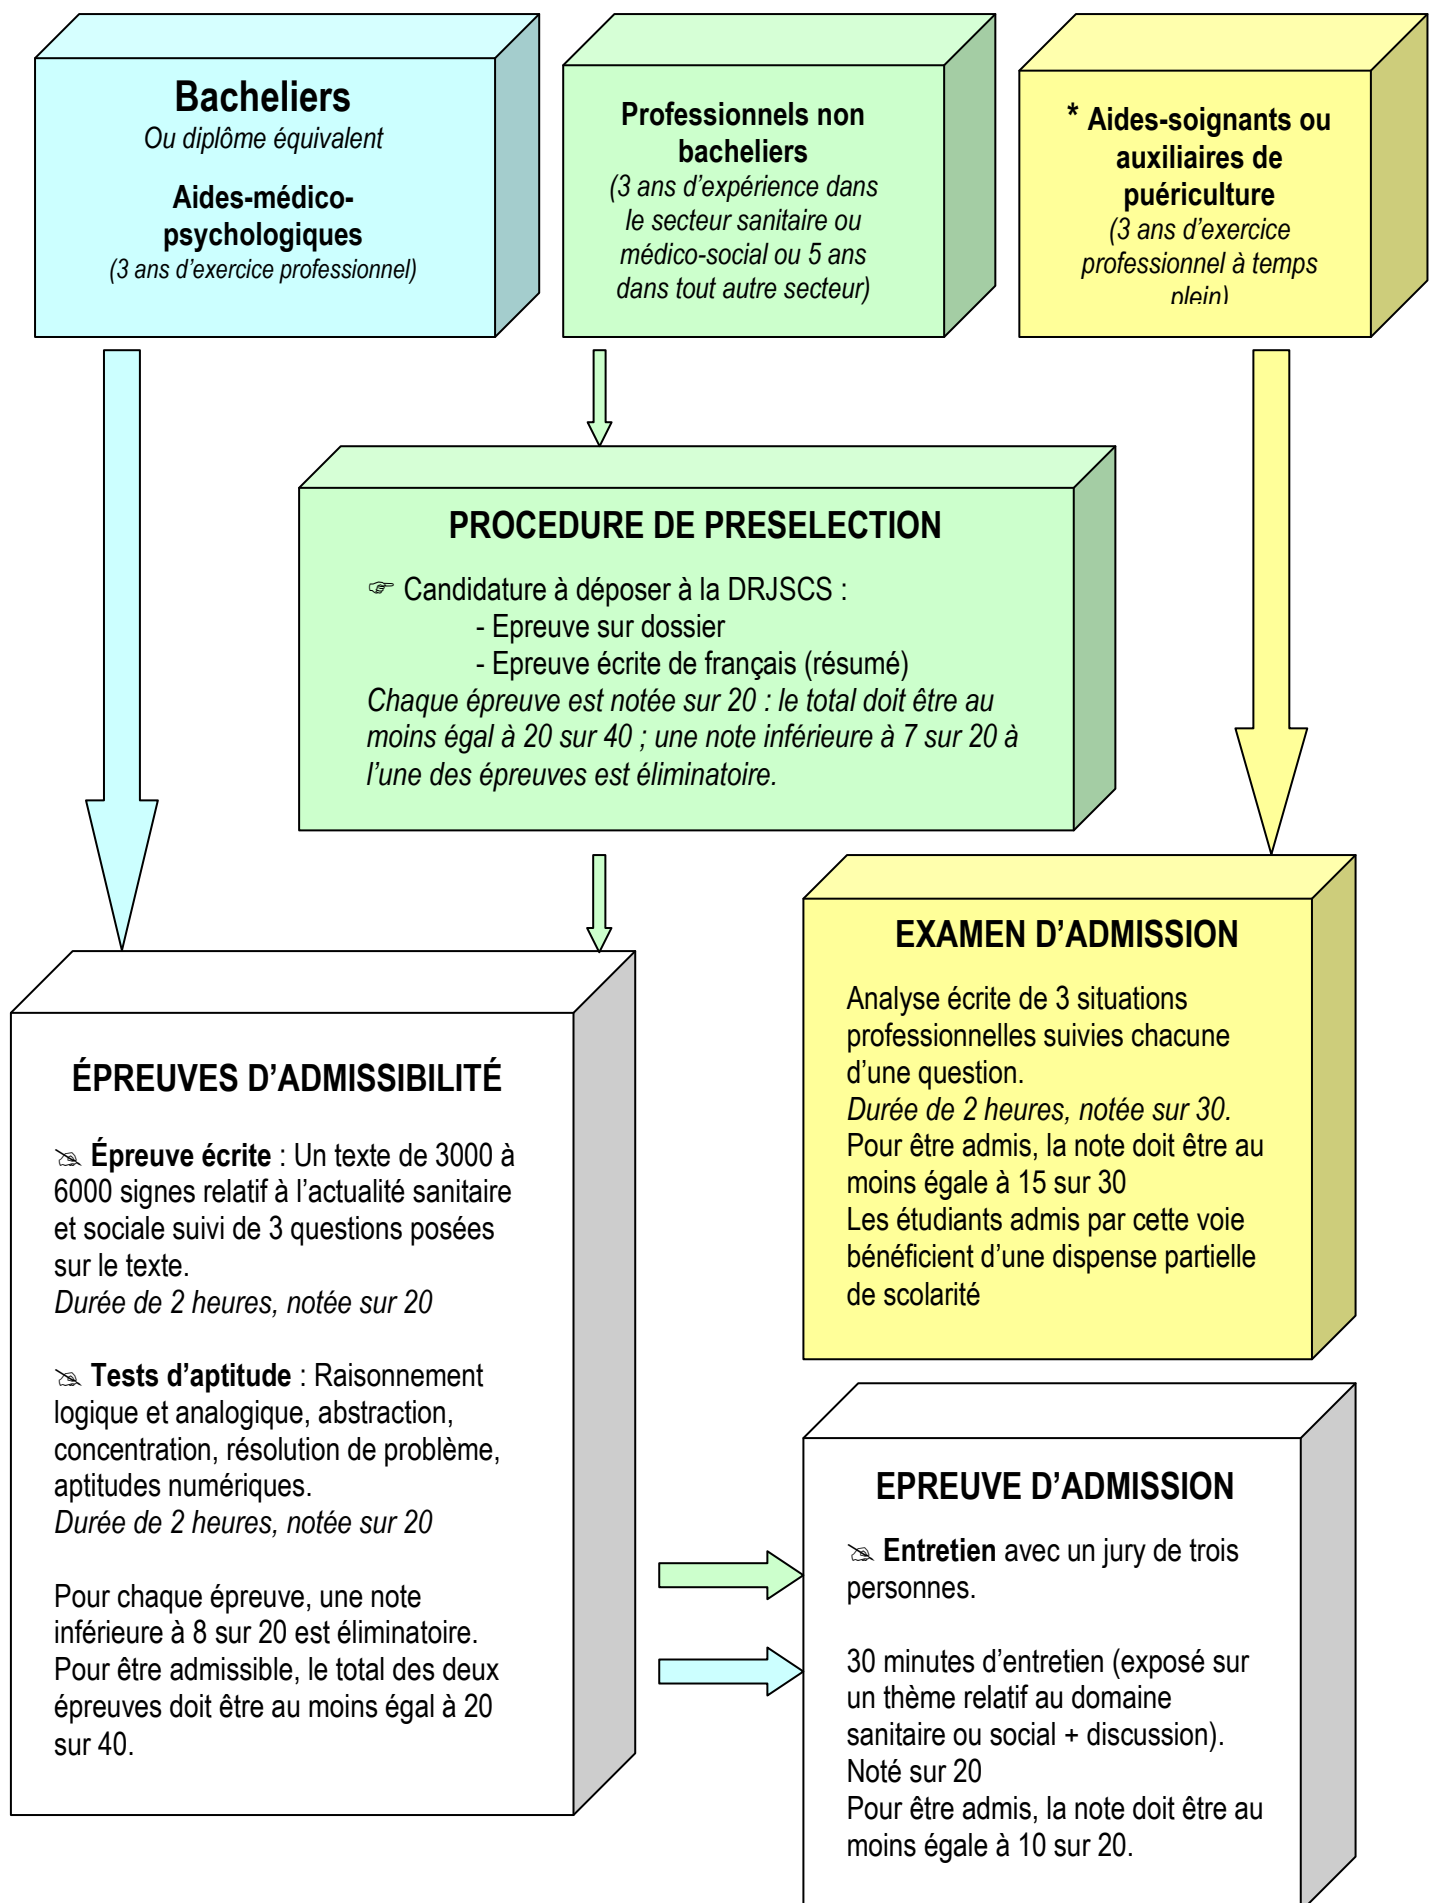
**Bacheliers**
*Ou diplôme équivalent*

**Aides-médico-psychologiques**
*(3 ans d'exercice professionnel)*

**Professionnels non bacheliers**
*(3 ans d'expérience dans le secteur sanitaire ou médico-social ou 5 ans dans tout autre secteur)*

**\* Aides-soignants ou auxiliaires de puériculture**
*(3 ans d'exercice professionnel à temps plein)*

**PROCEDURE DE PRESELECTION**

☞ Candidature à déposer à la DRJSCS :
- Epreuve sur dossier
- Epreuve écrite de français (résumé)

*Chaque épreuve est notée sur 20 : le total doit être au moins égal à 20 sur 40 ; une note inférieure à 7 sur 20 à l'une des épreuves est éliminatoire.*

**EXAMEN D'ADMISSION**

Analyse écrite de 3 situations professionnelles suivies chacune d'une question.
*Durée de 2 heures, notée sur 30.*
Pour être admis, la note doit être au moins égale à 15 sur 30
Les étudiants admis par cette voie bénéficient d'une dispense partielle de scolarité

**ÉPREUVES D'ADMISSIBILITÉ**

✍ **Épreuve écrite** : Un texte de 3000 à 6000 signes relatif à l'actualité sanitaire et sociale suivi de 3 questions posées sur le texte.
*Durée de 2 heures, notée sur 20*

✍ **Tests d'aptitude** : Raisonnement logique et analogique, abstraction, concentration, résolution de problème, aptitudes numériques.
*Durée de 2 heures, notée sur 20*

Pour chaque épreuve, une note inférieure à 8 sur 20 est éliminatoire.
Pour être admissible, le total des deux épreuves doit être au moins égal à 20 sur 40.

**EPREUVE D'ADMISSION**

✍ **Entretien** avec un jury de trois personnes.

30 minutes d'entretien (exposé sur un thème relatif au domaine sanitaire ou social + discussion).
Noté sur 20
Pour être admis, la note doit être au moins égale à 10 sur 20.